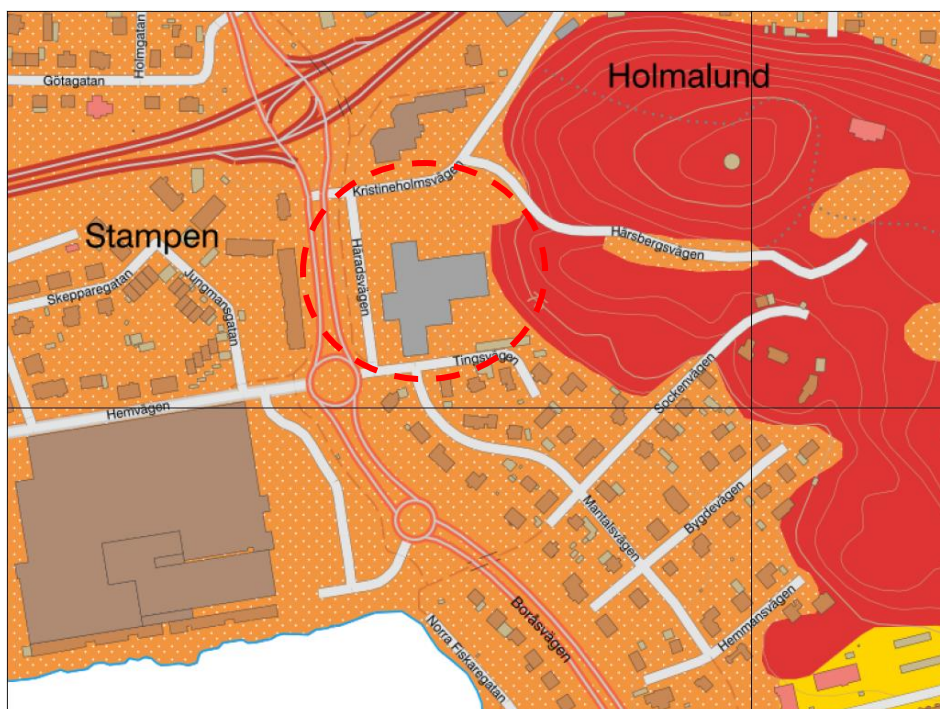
Holmgatan
Götagatan
Holmalund
Kristineholmsvägen
Stampen
Härsbergsvägen
Häradsvägen
Skepparegatan
Jungmansgatan
Tingsvägen
Sockenvägen
Hemvägen
Mantalsvägen
Bygdevägen
Hemmansvägen
Boråsvägen
Norra Fiskaregatan